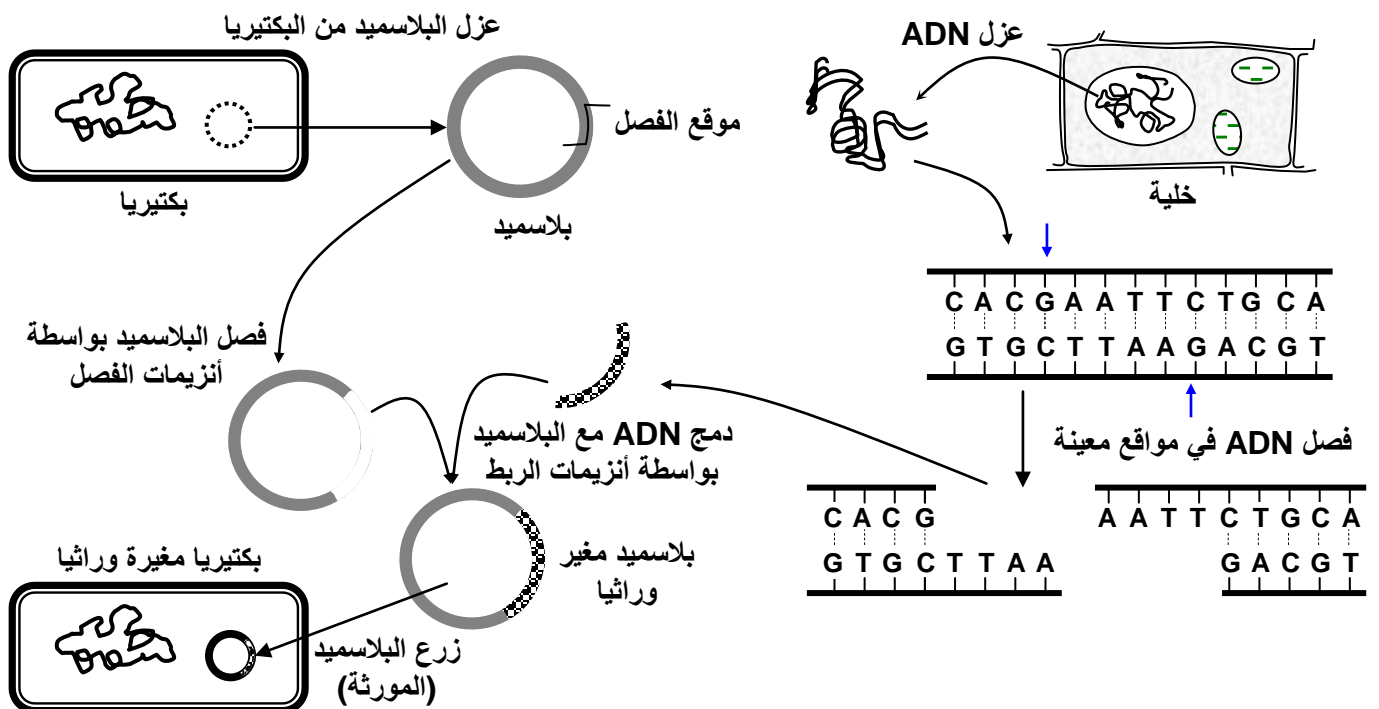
عزل ADN

خلية

C A C G A A T T C T G C A
G T G C T T A A G A C G T

فصل ADN في مواقع معينة

C A C G
G T G C T T A A

A A T T C T G C A
G A C G T

عزل البلاسميد من البكتيريا

بكتيريا

موقع الفصل

بلاسميد

فصل البلاسميد بواسطة أنزيمات الفصل

دمج ADN مع البلاسميد بواسطة أنزيمات الربط

بلاسميد مغير وراثيا

بكتيريا مغيرة وراثيا

زرع البلاسميد (المورثة)